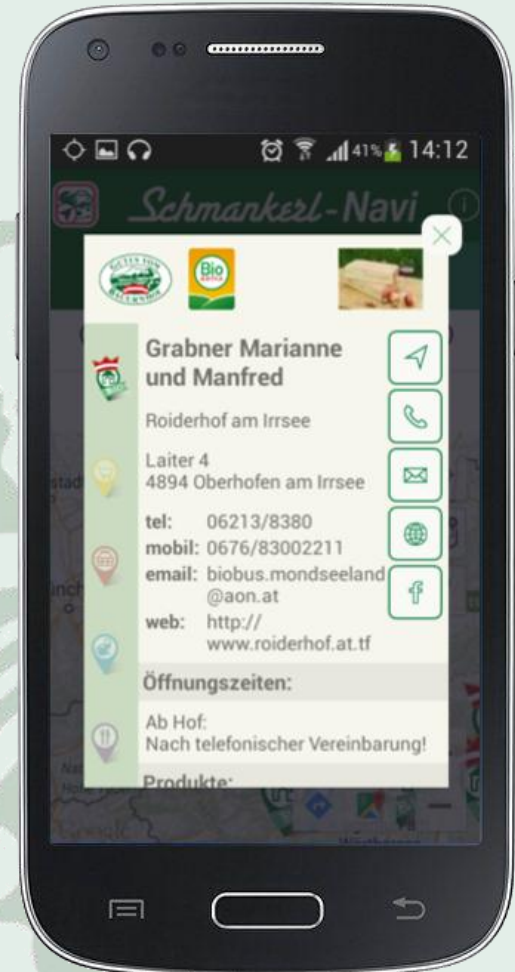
41% 14:12

Schmankerl-Navi

Bio

Grabner Marianne und Manfred

Roiderhof am Irrsee

Laiter 4
4894 Oberhofen am Irrsee

tel: 06213/8380
mobil: 0676/83002211
email: biobus.mondseeland@aon.at
web: http://www.roiderhof.at.tf

Öffnungszeiten:

Ab Hof:
Nach telefonischer Vereinbarung!

Produkte: